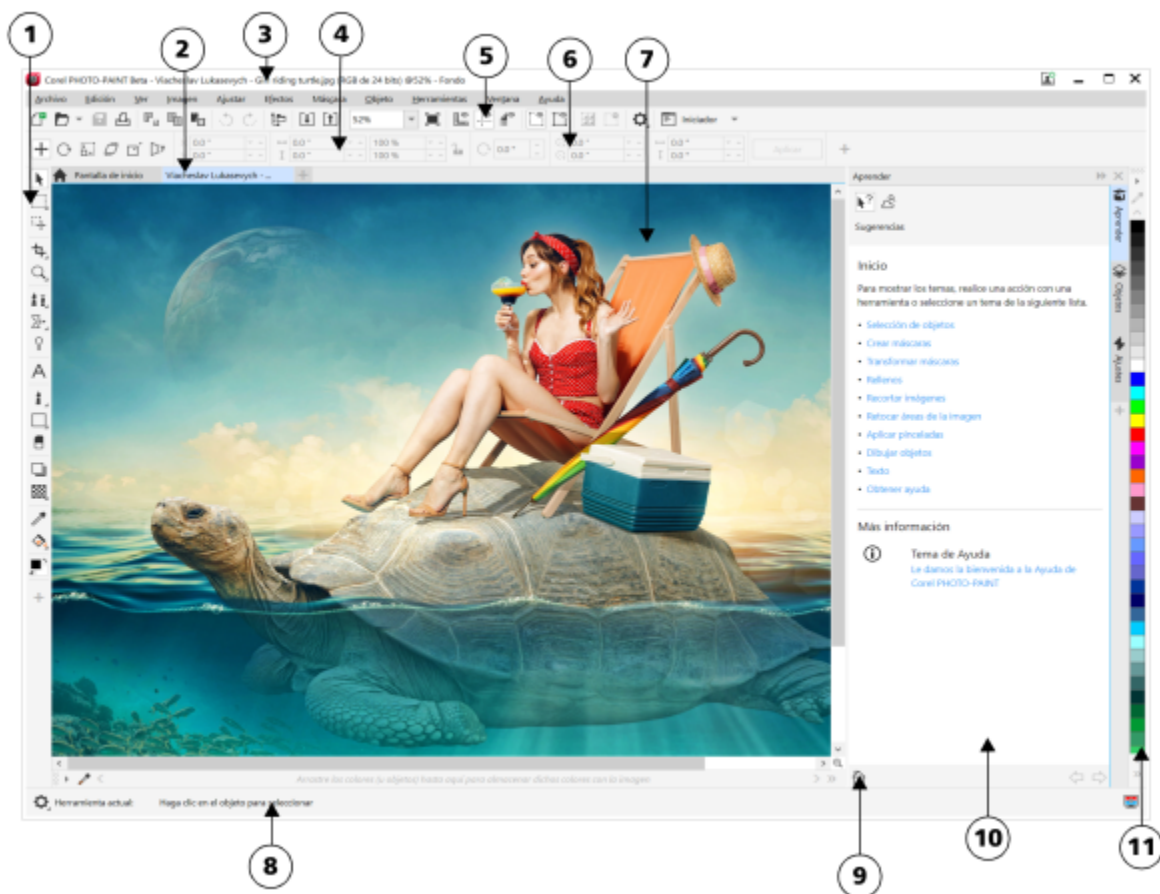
1
2
3
4
5
6
7

Corel PHOTO-PAINT Beta - Viacheslav Lukasevych - Girl riding turtle.jpg (RGB de 24 bits) @52% - Fondo

Archivo Edición Ver Imagen Ajustar Efectos Máscara Objeto Herramientas Ventana Ayuda

52%

Iniciador

0.0 ° 0.0 ° 100 % 100 % 0.0 ° 0.0 ° 0.0 ° 0.0 °

Aplicar

Pantalla de inicio Viacheslav Lukasevych - ...

Aprender

Sugerencias

Inicio

Para mostrar los temas, realice una acción con una herramienta o seleccione un tema de la siguiente lista.

• Selección de objetos
• Crear máscaras
• Transformar máscaras
• Rellenos
• Recortar imágenes
• Retocar áreas de la imagen
• Aplicar pinceladas
• Dibujar objetos
• Texto
• Obtener ayuda

Más información

Tema de Ayuda
Le damos la bienvenida a la Ayuda de Corel PHOTO-PAINT

Aprender
Objetos
Ajuste

Arrastre los colores (u objetos) hasta aquí para almacenar dichos colores con la imagen

Herramienta actual: Haga clic en el objeto para seleccionar

8
9
10
11